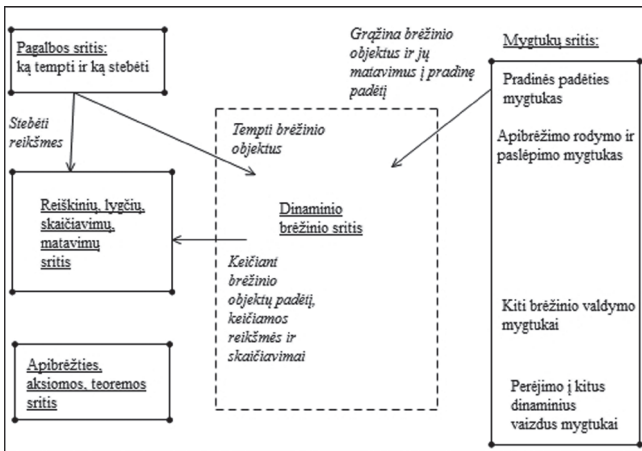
Pagalbos sritis:
ką tempti ir ką stebėti

Grąžina brėžinio objektus ir jų matavimus į pradinę padėtį

Mygtukų sritis:

Pradinės padėties mygtukas

Apibrėžimo rodymo ir paslėpimo mygtukas

Stebėti reikšmes

Tempti brėžinio objektus

Reiškinių, lygčių, skaičiavimų, matavimų sritis

Dinaminio brėžinio sritis

Keičiant brėžinio objektų padėtį, keičiamos reikšmės ir skaičiavimai

Kiti brėžinio valdymo mygtukai

Apibrėžties, aksiomos, teoremos sritis

Perėjimo į kitus dinaminius vaizdus mygtukai